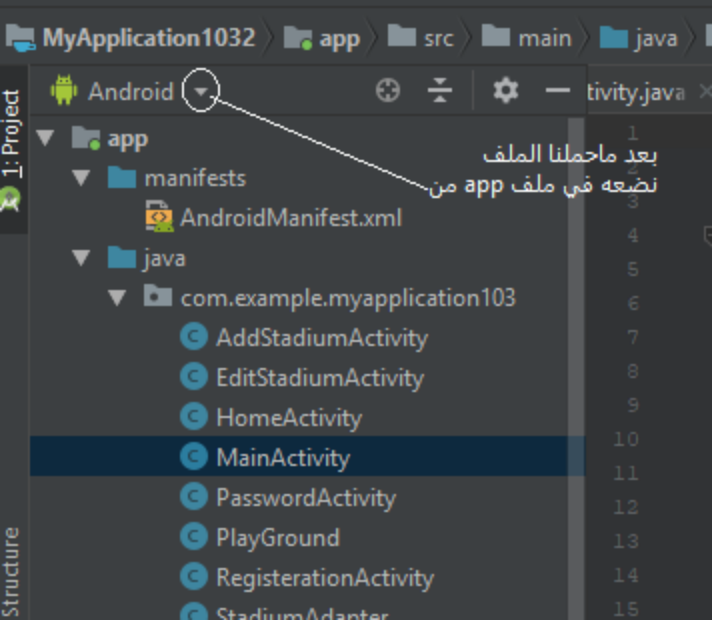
MyApplication1032 app src main java

1: Project

Android

tivity.java

app
manifests
AndroidManifest.xml
java
com.example.myapplication103
AddStadiumActivity
EditStadiumActivity
HomeActivity
MainActivity
PasswordActivity
PlayGround
RegisterationActivity
StadiumAdapter

بعد ماحملنا الملف
نضعه في ملف app من

1
2
3
4
5
6
7
8
9
10
11
12
13
14
15

Structure